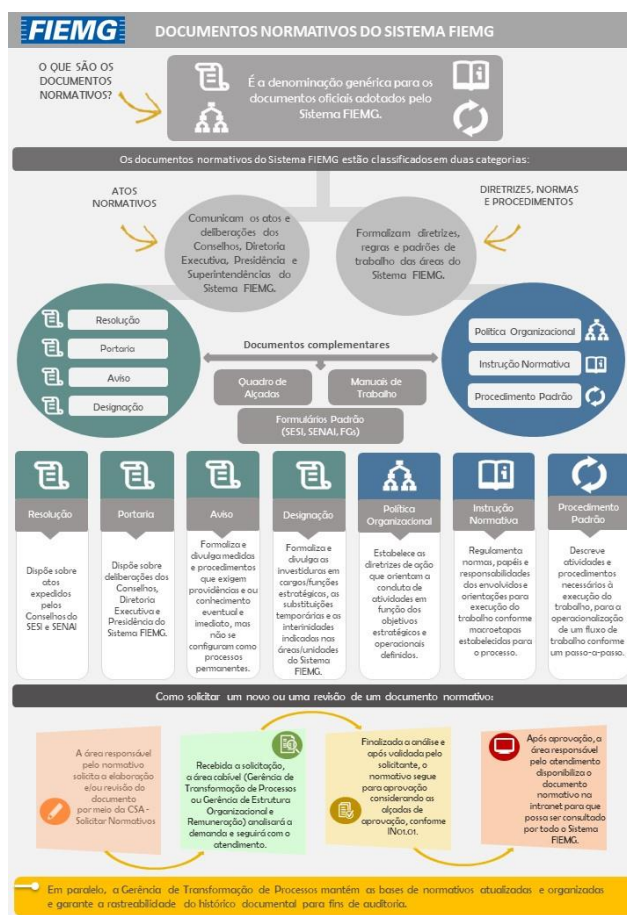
FIEMG

DOCUMENTOS NORMATIVOS DO SISTEMA FIEMG

O QUE SÃO OS DOCUMENTOS NORMATIVOS?

É a denominação genérica para os documentos oficiais adotados pelo Sistema FIEMG.

Os documentos normativos do Sistema FIEMG estão classificados em duas categorias:

ATOS NORMATIVOS

Comunicam os atos e deliberações dos Conselhos, Diretoria Executiva, Presidência e Superintendências do Sistema FIEMG.

DIRETRIZES, NORMAS E PROCEDIMENTOS

Formalizam diretrizes, regras e padrões de trabalho das áreas do Sistema FIEMG.

Resolução

Portaria

Aviso

Designação

Documentos complementares

Quadro de Alçadas

Manuais de Trabalho

Formulários Padrão (SESI, SENAI, FGs)

Política Organizacional

Instrução Normativa

Procedimento Padrão

Resolução

Dispõe sobre atos expedidos pelos Conselhos do SESI e SENAI

Portaria

Dispõe sobre deliberações dos Conselhos, Diretoria Executiva e Presidência do Sistema FIEMG.

Aviso

Formaliza e divulga medidas e procedimentos que exigem providências e ou conhecimento eventual e imediato, mas não se configuram como processos permanentes.

Designação

Formaliza e divulga as investiduras em cargos/funções estratégicas, as substituições temporárias e as interinidades indicadas nas áreas/unidades do Sistema FIEMG.

Política Organizacional

Estabelece as diretrizes de ação que orientam a conduta de atividades em função dos objetivos estratégicos e operacionais definidos.

Instrução Normativa

Regulamenta normas, papéis e responsabilidades dos envolvidos e orientações para execução do trabalho conforme macroetapas estabelecidas para o processo.

Procedimento Padrão

Descreve atividades e procedimentos necessários à execução do trabalho, para a operacionalização de um fluxo de trabalho conforme um passo-a-passo.

Como solicitar um novo ou uma revisão de um documento normativo:

A área responsável pelo normativo solicita a elaboração e/ou revisão do documento por meio do CSA - Solicitar Normativos

Recebida a solicitação, a área cabível (Gerência de Transformação de Processos ou Gerência de Estrutura Organizacional e Remuneração) analisará a demanda e seguirá com o atendimento.

Finalizada a análise e após validada pelo solicitante, o normativo segue para aprovação considerando as alçadas de aprovação, conforme IN01.01.

Após aprovação, a área responsável pelo atendimento disponibiliza o documento normativo na intranet para que possa ser consultado por todo o Sistema FIEMG.

Em paralelo, a Gerência de Transformação de Processos mantém as bases de normativos atualizadas e organizadas e garante a rastreabilidade do histórico documental para fins de auditoria.